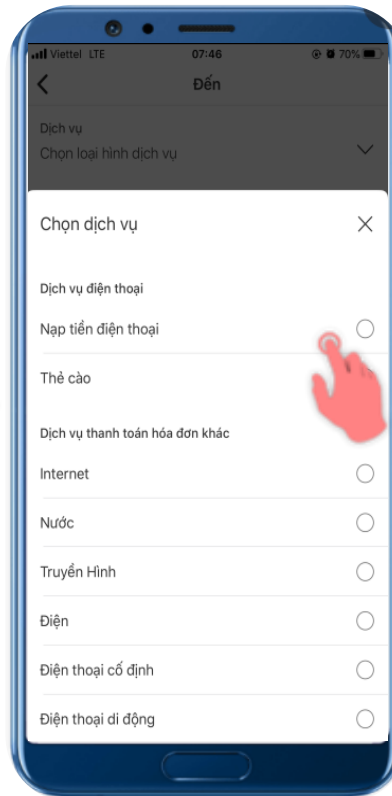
Viettel LTE 07:46 70%

Đến

Dịch vụ
Chọn loại hình dịch vụ

Chọn dịch vụ

Dịch vụ điện thoại

Nạp tiền điện thoại

Thẻ cào

Dịch vụ thanh toán hóa đơn khác

Internet

Nước

Truyền Hình

Điện

Điện thoại cố định

Điện thoại di động